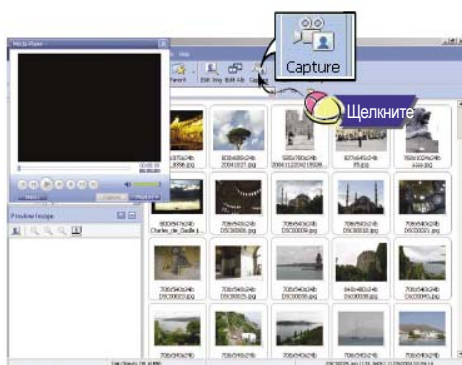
Media Player

Capture

Щелкните

Preview Image

Edit Img

Edit Alb

637x424x24b
.JPG

800x600x24b
20041027.jpg

500x700x24b
20061122043108.jpg

827x645x24b
(5).jpg

760x1024x24b
.JPG

800x547x24b
Charles_de_Gaulle

706x549x24b
DSC00006.jpg

706x549x24b
DSC00008.jpg

706x549x24b
DSC00018.jpg

706x549x24b
DSC00021.jpg

706x549x24b
DSC00023.jpg

706x549x24b
DSC00025.jpg

706x549x24b
DSC00026.jpg

640x480x24b
DSC00038.jpg

706x549x24b
DSC00040.jpg